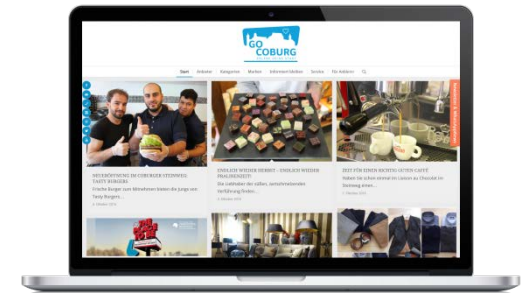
GO COBURG

Start | Anbieter | Kategorien | Marken | Informieren bleiben | Service | Für Anbieter

NEUERÖFFNUNG IN COBURGER STEINWEG: TASTY BURGERS

Frische Burger zum Mitnehmen bieten die Jungs von Tasty Burgers ...

ENDLICH WIEDER HERBST – ENDLICH WIEDER PRALINENZEIT!

Die zahlreichen süßen, zartschmelzenden Verführung finden ...

ZEIT FÜR EINEN RICHTIG GUTEN CAFÉ?

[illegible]